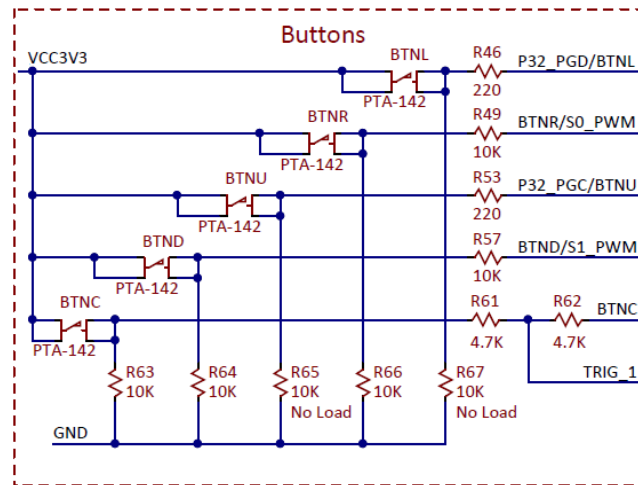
Buttons

VCC3V3

BTNL
PTA-142
R46
220
P32_PGD/BTNL

BTNR
PTA-142
R49
10K
BTNR/S0_PWM

BTNU
PTA-142
R53
220
P32_PGC/BTNU

BTND
PTA-142
R57
10K
BTND/S1_PWM

BTNC
PTA-142
R61
4.7K
R62
4.7K
BTNC
TRIG_1

R63
10K
R64
10K
R65
10K
No Load
R66
10K
R67
10K
No Load

GND